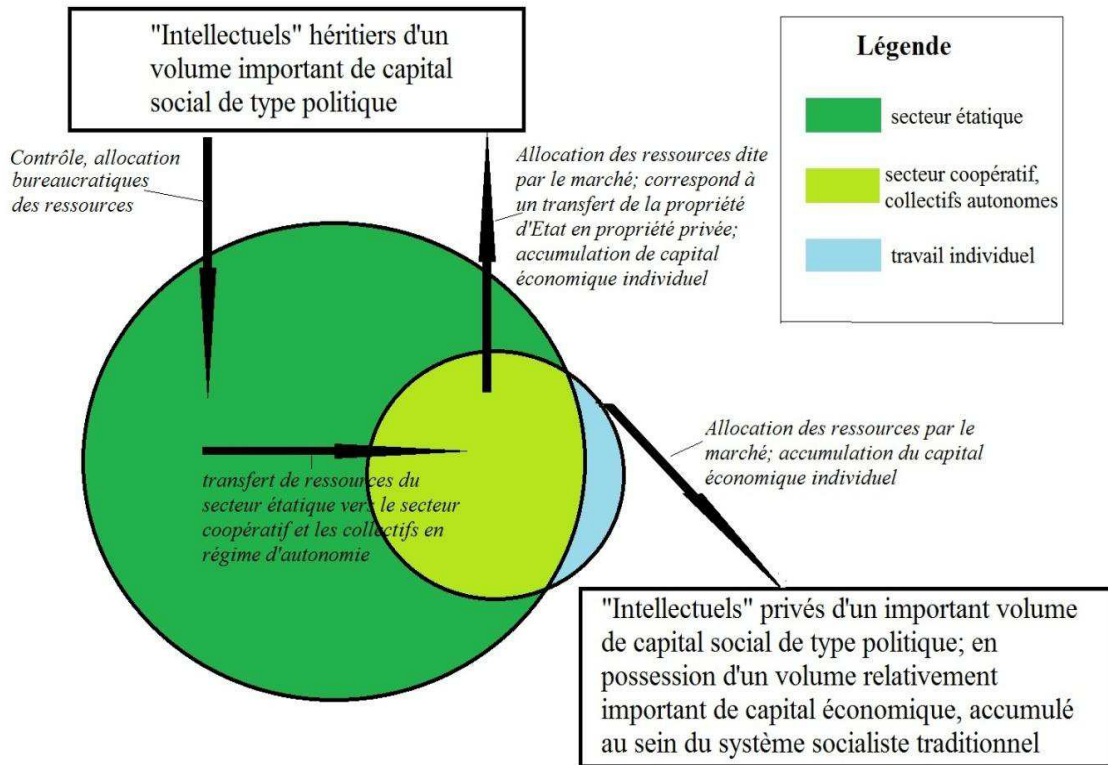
"Intellectuels" héritiers d'un volume important de capital social de type politique

Légende

secteur étatique

secteur coopératif, collectifs autonomes

travail individuel

Contrôle, allocation bureaucratiques des ressources

Allocation des ressources dite par le marché; correspond à un transfert de la propriété d'Etat en propriété privée; accumulation de capital économique individuel

Allocation des ressources par le marché; accumulation du capital économique individuel

transfert de ressources du secteur étatique vers le secteur coopératif et les collectifs en régime d'autonomie

"Intellectuels" privés d'un important volume de capital social de type politique; en possession d'un volume relativement important de capital économique, accumulé au sein du système socialiste traditionnel